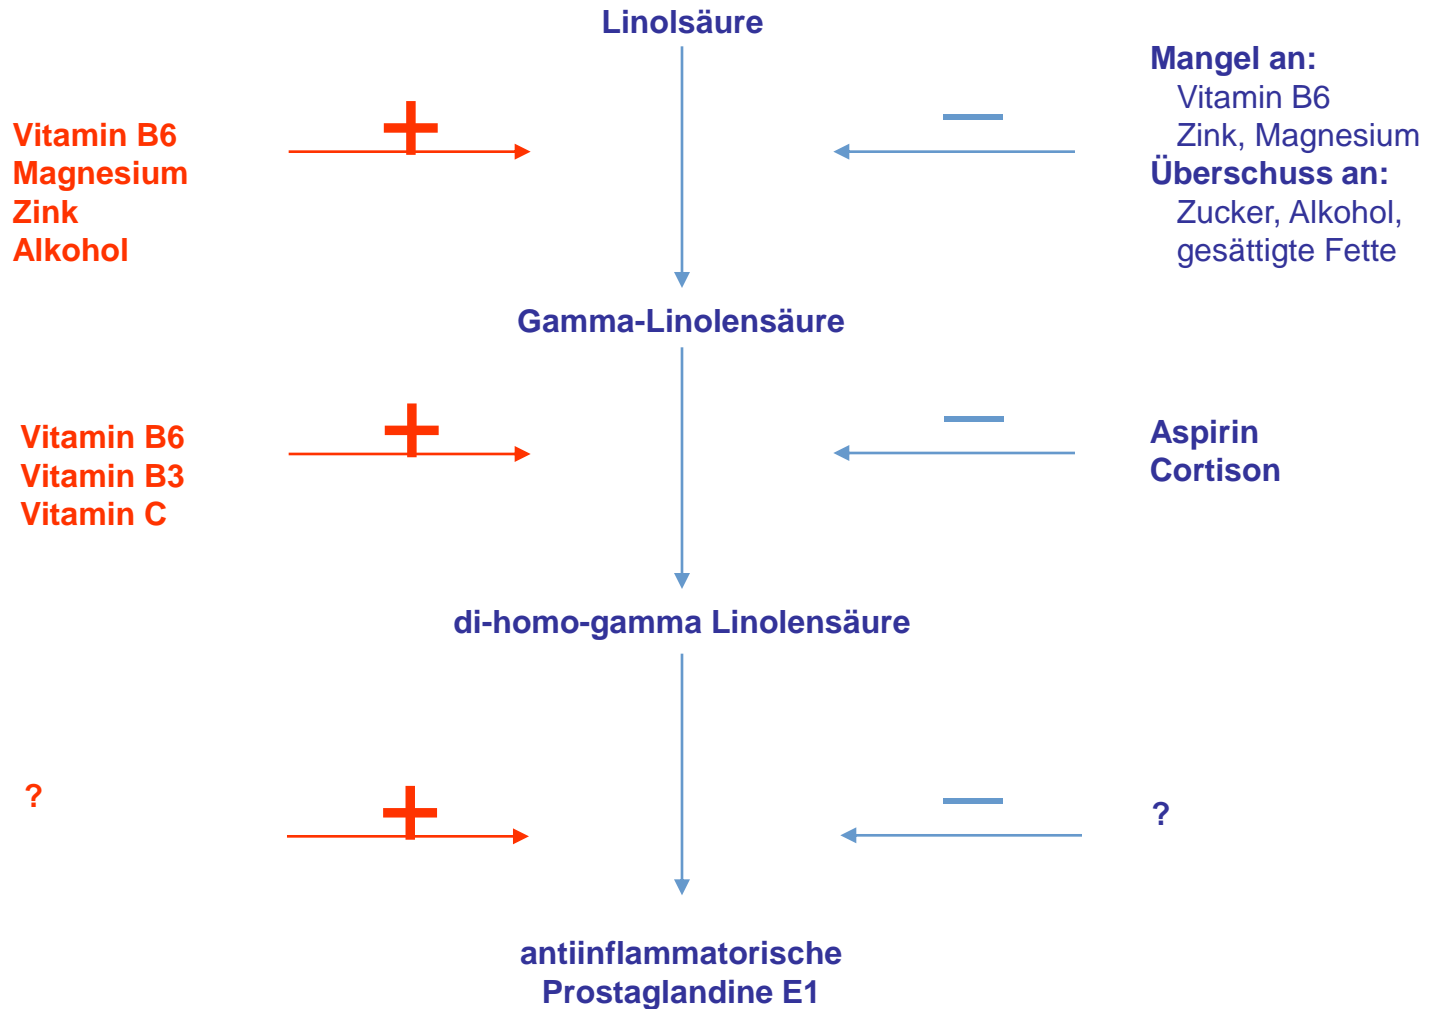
Linolsäure

Vitamin B6
Magnesium
Zink
Alkohol

+

−

Mangel an:
Vitamin B6
Zink, Magnesium
Überschuss an:
Zucker, Alkohol, gesättigte Fette

Gamma-Linolensäure

Vitamin B6
Vitamin B3
Vitamin C

+

−

Aspirin
Cortison

di-homo-gamma Linolensäure

?

+

−

?

antiinflammatorische
Prostaglandine E1